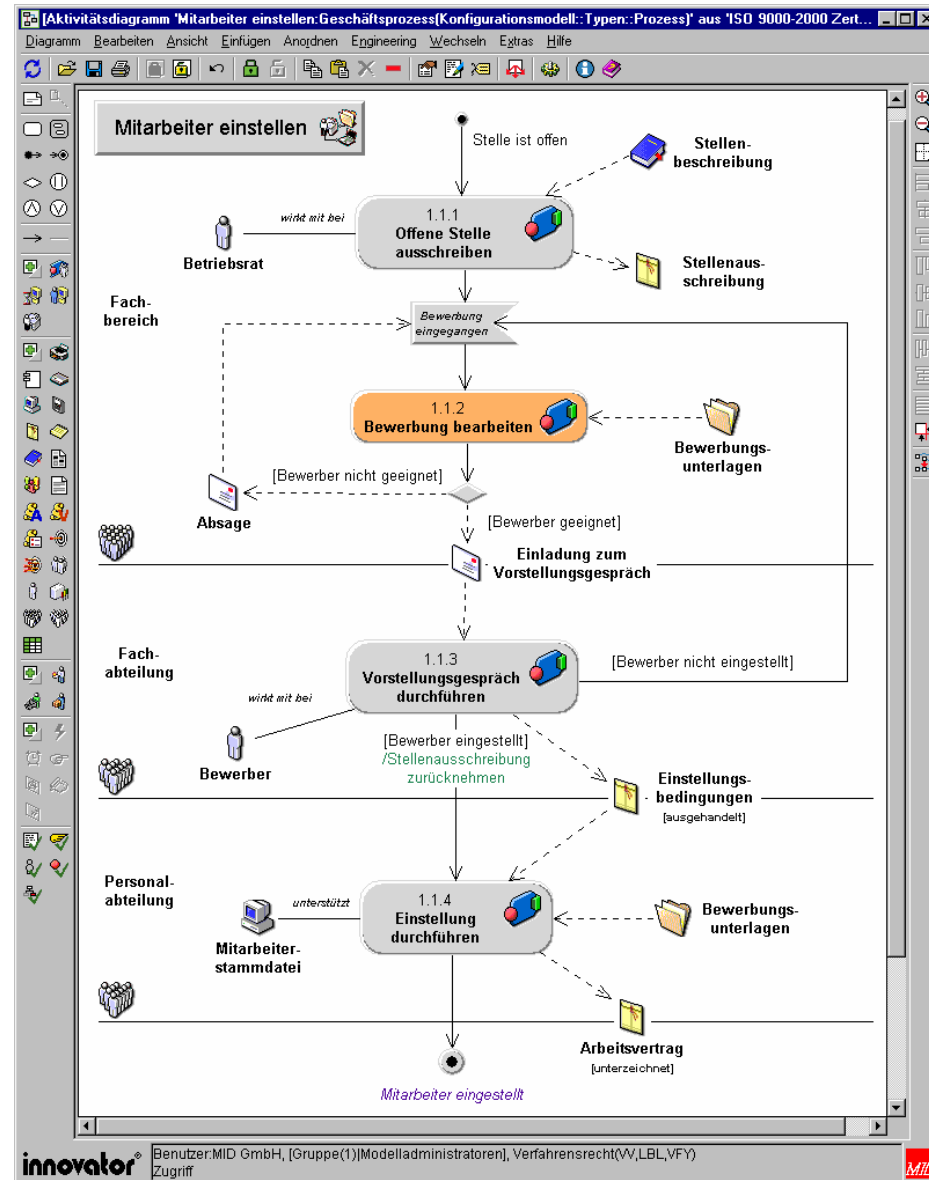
[Aktivitätsdiagramm 'Mitarbeiter einstellen:Geschäftsprozess(Konfigurationsmodell::Typen::Prozess)' aus 'ISO 9000-2000 Zert...

Diagramm Bearbeiten Ansicht Einfügen Anordnen Engineering Wechseln Extras Hilfe

Mitarbeiter einstellen

Stelle ist offen

Stellenbeschreibung

wirkt mit bei

1.1.1
Offene Stelle ausschreiben

Betriebsrat

Stellenausschreibung

Fachbereich

Bewerbung eingegangen

1.1.2
Bewerbung bearbeiten

Bewerbungsunterlagen

[Bewerber nicht geeignet]

Absage

[Bewerber geeignet]

Einladung zum Vorstellungsgespräch

Fachabteilung

1.1.3
Vorstellungsgespräch durchführen

[Bewerber nicht eingestellt]

wirkt mit bei

[Bewerber eingestellt]
/Stellenausschreibung zurücknehmen

Bewerber

Einstellungsbedingungen
[ausgehandelt]

Personalabteilung

unterstützt

1.1.4
Einstellung durchführen

Bewerbungsunterlagen

Mitarbeiterstammdatei

Arbeitsvertrag
[unterzeichnet]

Mitarbeiter eingestellt

innovator®

Benutzer:MID GmbH, [Gruppe(1)|Modelladministratoren], Verfahrensrecht(VV,LBL,VFY)
Zugriff

MID